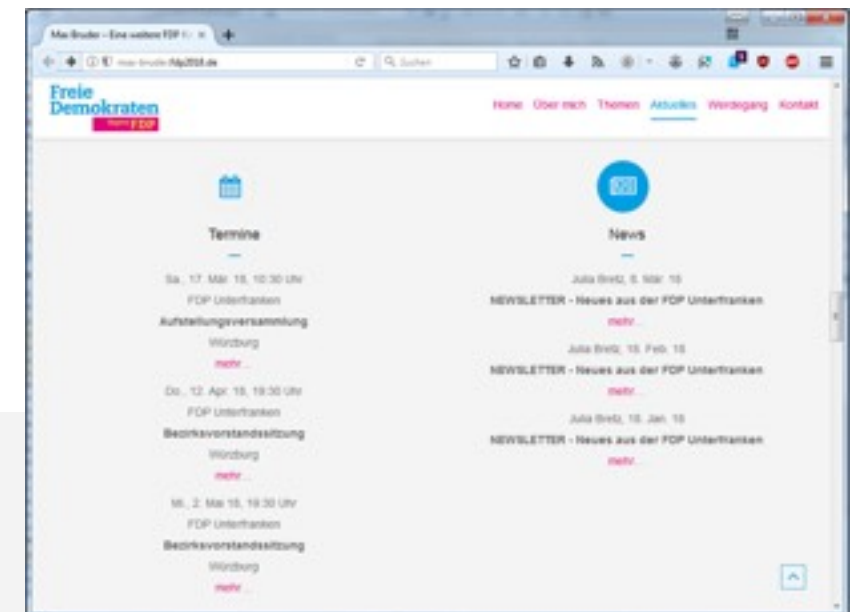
Max Bruder – Eine weitere FDP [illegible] ×

max-bruder.fdp2018.de

Suchen

Freie Demokraten
Bayern FDP

Home Über mich Themen Aktuelles Werdegang Kontakt

Termine

Sa., 17. Mär. 18, 10:30 Uhr
FDP Unterfranken
Aufstellungsversammlung
Würzburg
mehr...

Do., 12. Apr. 18, 19:30 Uhr
FDP Unterfranken
Bezirksvorstandssitzung
Würzburg
mehr...

Mi., 2. Mai 18, 19:30 Uhr
FDP Unterfranken
Bezirksvorstandssitzung
Würzburg
mehr...

News

Julia Bretz, 8. Mär. 18
NEWSLETTER - Neues aus der FDP Unterfranken
mehr...

Julia Bretz, 15. Feb. 18
NEWSLETTER - Neues aus der FDP Unterfranken
mehr...

Julia Bretz, 18. Jan. 18
NEWSLETTER - Neues aus der FDP Unterfranken
mehr...